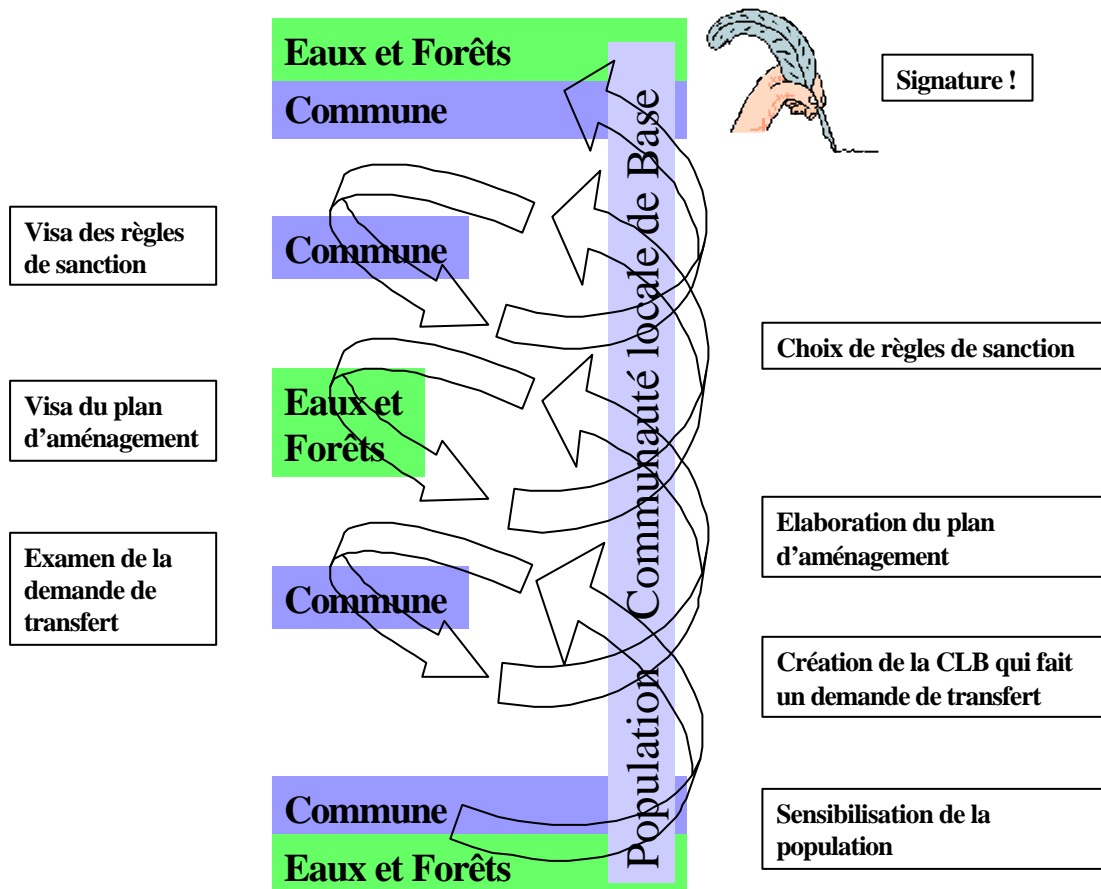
Eaux et Forêts

Commune

Signature !

Visa des règles de sanction

Commune

Choix de règles de sanction

Visa du plan d'aménagement

Eaux et Forêts

Elaboration du plan d'aménagement

Examen de la demande de transfert

Commune

Création de la CLB qui fait un demande de transfert

Population Communauté locale de Base

Commune

Sensibilisation de la population

Eaux et Forêts